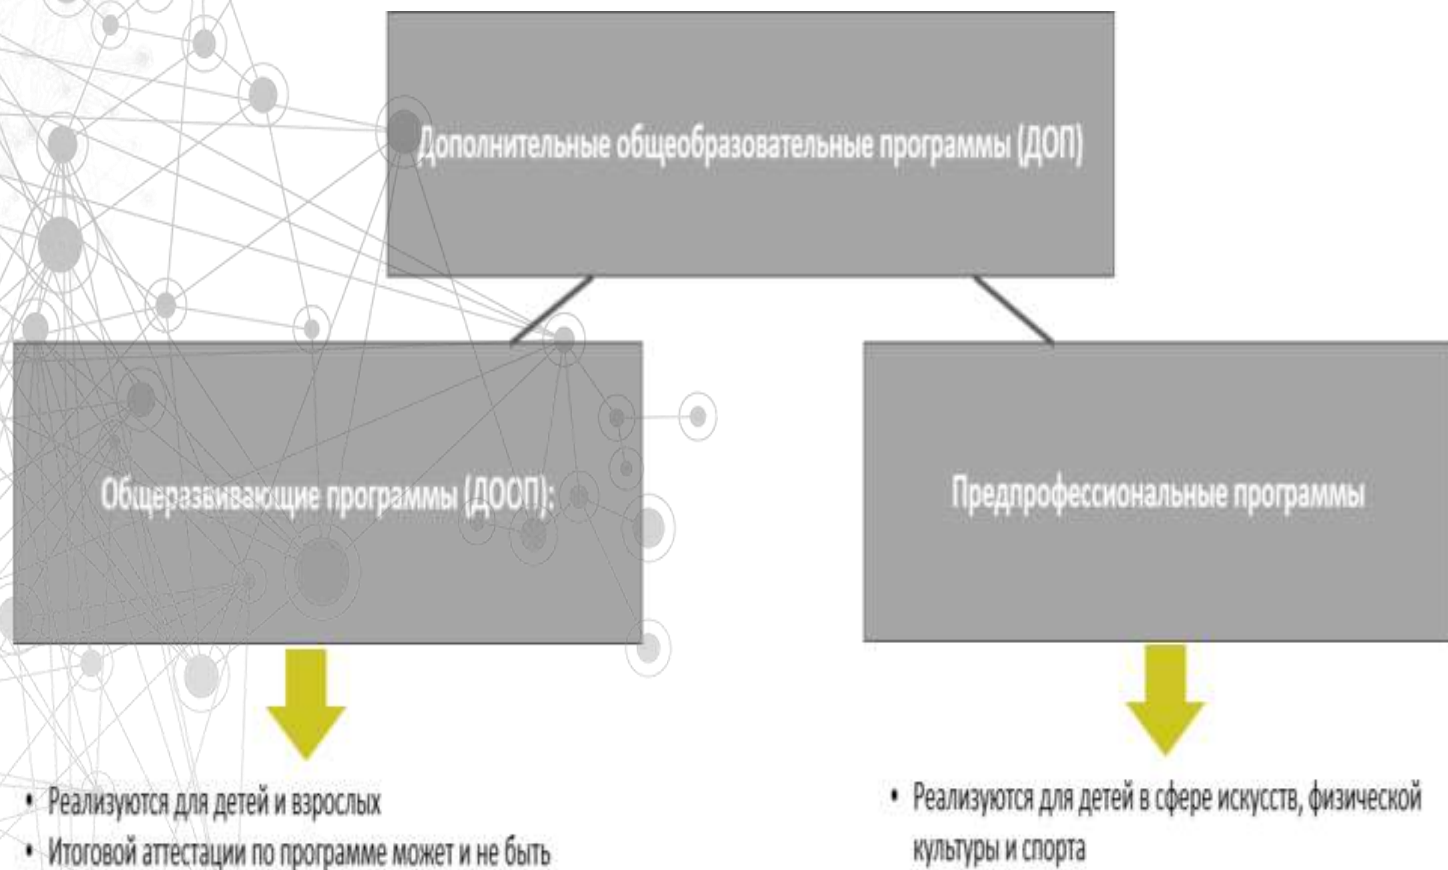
Дополнительные общеобразовательные программы (ДОП)

Общеразвивающие программы (ДООП):

• Реализуются для детей и взрослых
• Итоговой аттестации по программе может и не быть

Предпрофессиональные программы

• Реализуются для детей в сфере искусств, физической культуры и спорта